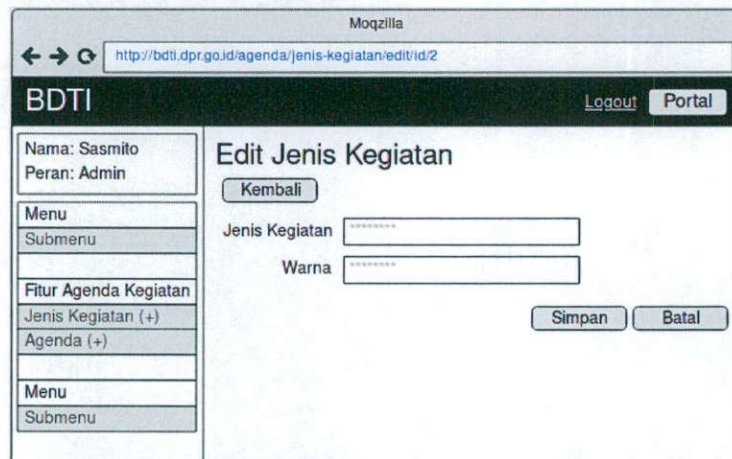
Moqzilla

http://bdti.dpr.go.id/agenda/jenis-kegiatan/edit/id/2

BDTI

Logout Portal

Nama: Sasmito
Peran: Admin

Menu
Submenu

Fitur Agenda Kegiatan
Jenis Kegiatan (+)
Agenda (+)

Menu
Submenu

Edit Jenis Kegiatan

Kembali

Jenis Kegiatan ********

Warna ********

Simpan Batal